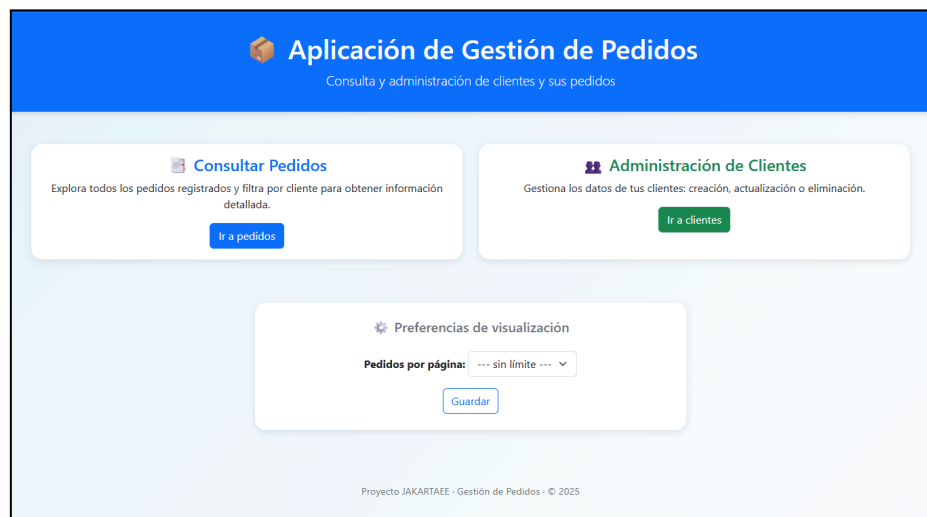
Aplicación de Gestión de Pedidos

Consulta y administración de clientes y sus pedidos

Consultar Pedidos

Explora todos los pedidos registrados y filtra por cliente para obtener información detallada.

Ir a pedidos

Administración de Clientes

Gestiona los datos de tus clientes: creación, actualización o eliminación.

Ir a clientes

Preferencias de visualización

Pedidos por página: --- sin límite ---

Guardar

Proyecto JAKARTAEE · Gestión de Pedidos · © 2025